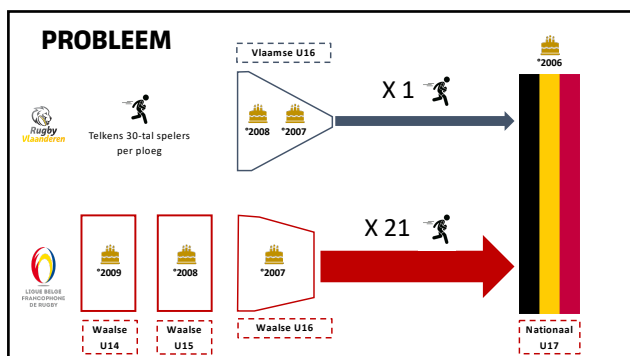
PROBLEEM

Vlaamse U16

*2006

X 1

Rugby Vlaanderen

Telkens 30-tal spelers per ploeg

*2008 *2007

X 21

LIGUE BELGE FRANCOPHONE DE RUGBY

*2009

*2008

*2007

Waalse U14

Waalse U15

Waalse U16

Nationaal U17